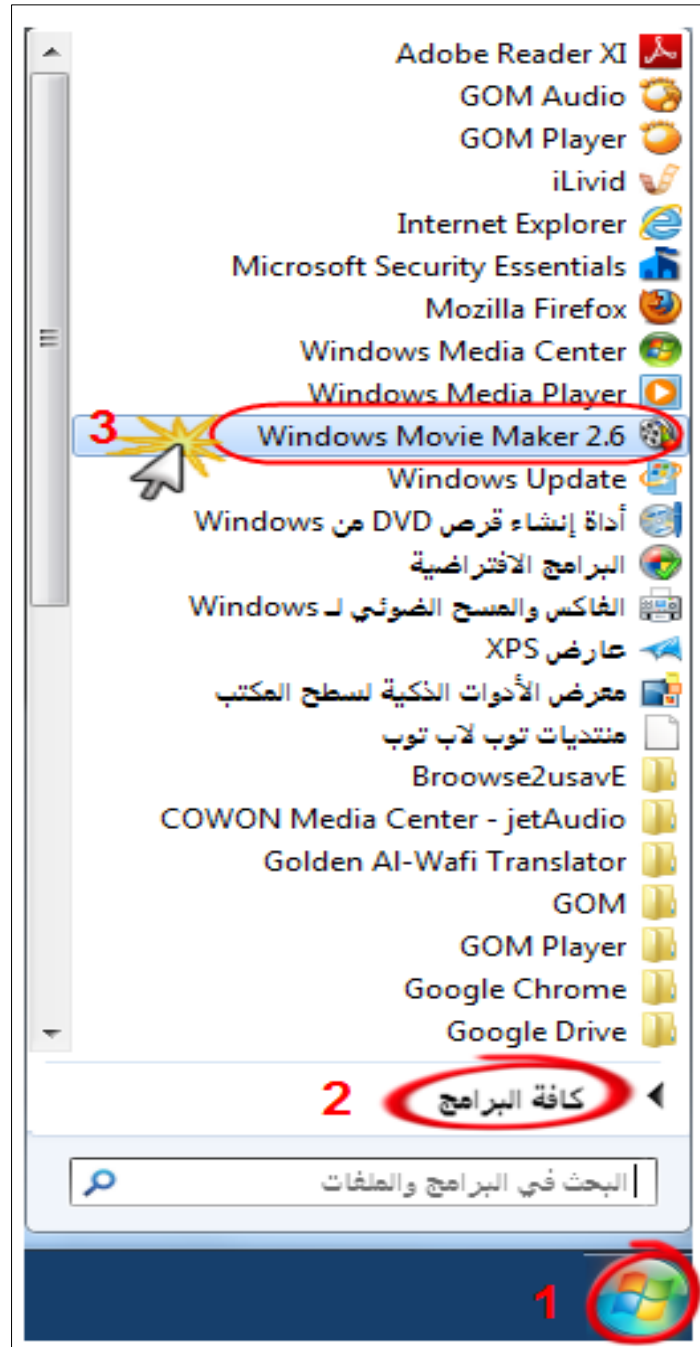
Adobe Reader XI
GOM Audio
GOM Player
iLivid
Internet Explorer
Microsoft Security Essentials
Mozilla Firefox
Windows Media Center
Windows Media Player
3
Windows Movie Maker 2.6
Windows Update
أداة إنشاء قرص DVD من Windows
البرامج الافتراضية
الفاكس والمسح الضوئي لـ Windows
عارض XPS
معرض الأدوات الذكية لسطح المكتب
منتديات توب لاب توب
Broowse2usavE
COWON Media Center - jetAudio
Golden Al-Wafi Translator
GOM
GOM Player
Google Chrome
Google Drive
2
كافة البرامج
البحث في البرامج والملفات
1